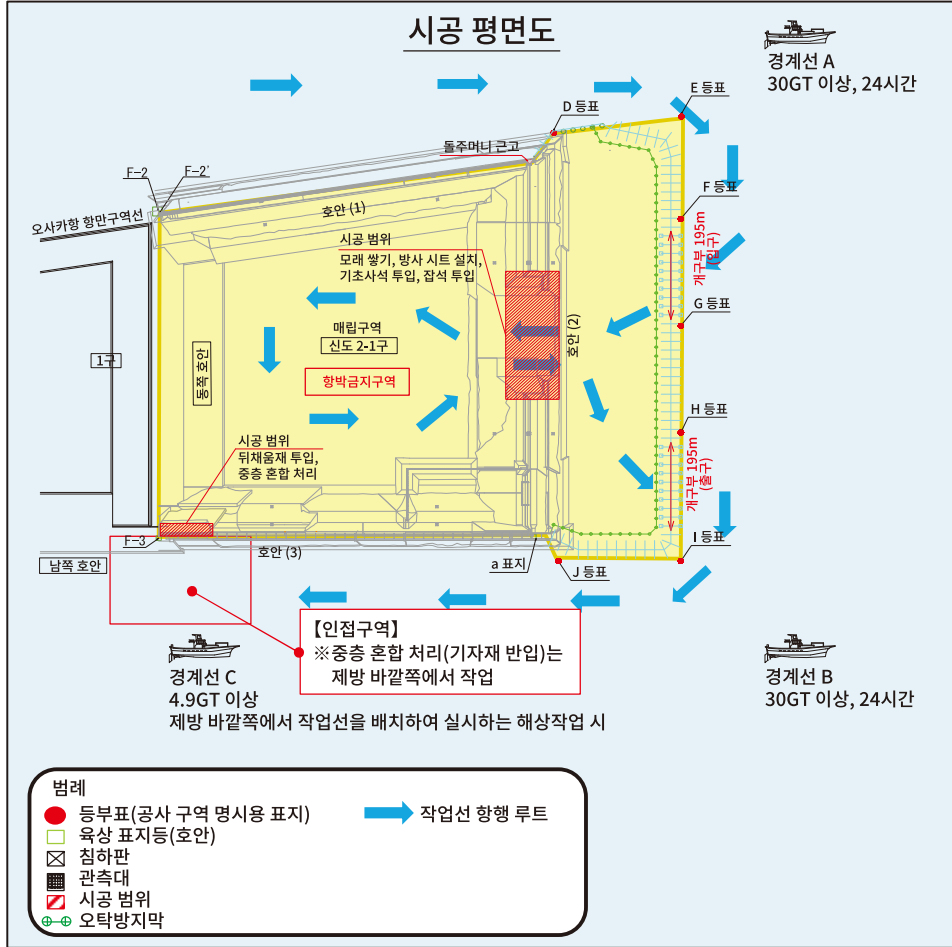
시공 평면도

경계선 A
30GT 이상, 24시간

D 등표
E 등표
돌주머니 근고
F-2
F-2'
오사카항 항만구역선
호안 (1)
F 등표
시공 범위
모래 쌓기, 방사 시트 설치, 기초사석 투입, 잡석 투입
개구부 195m (입구)
G 등표
매립구역
신도 2-1구
호안 (2)
1구
동쪽 호안
항박금지구역
H 등표
시공 범위
뒤채움재 투입, 중층 혼합 처리
개구부 195m (출구)
F-3
I 등표
호안 (3)
남쪽 호안
a 표지
J 등표

【인접구역】
※중층 혼합 처리(기자재 반입)는 제방 바깥쪽에서 작업

경계선 C
4.9GT 이상
제방 바깥쪽에서 작업선을 배치하여 실시하는 해상작업 시

경계선 B
30GT 이상, 24시간

범례
등부표(공사 구역 명시용 표지)
육상 표지등(호안)
침하판
관측대
시공 범위
오탁방지막
작업선 항행 루트